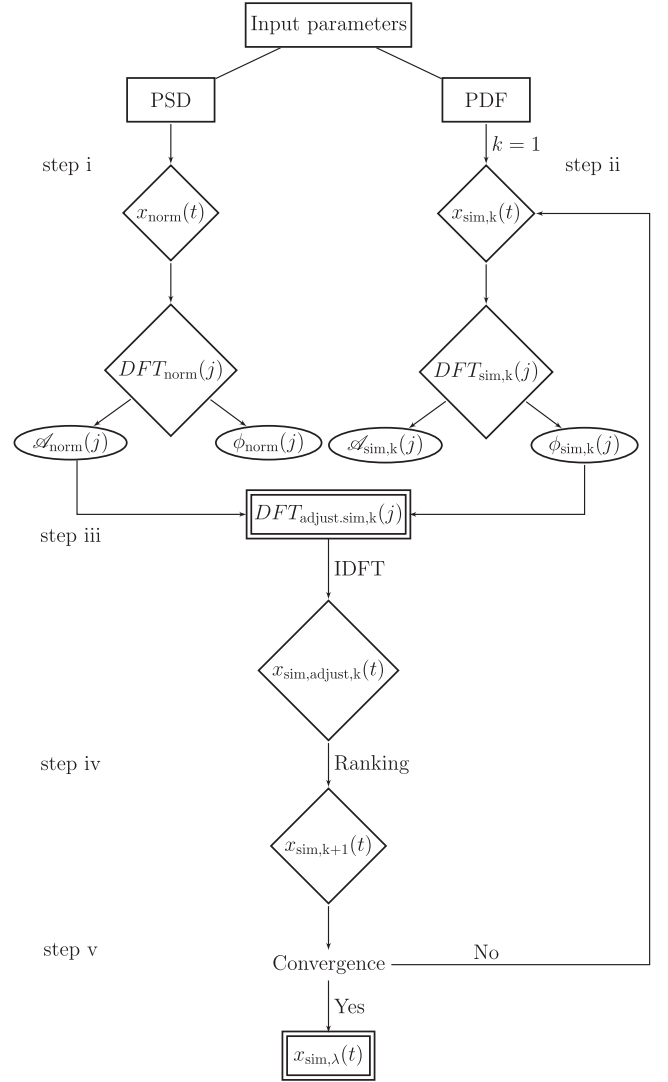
Input parameters

PSD

PDF

step i

$k = 1$

step ii

$x_{\mathrm{norm}}(t)$

$x_{\mathrm{sim,k}}(t)$

$DFT_{\mathrm{norm}}(j)$

$DFT_{\mathrm{sim,k}}(j)$

$\mathscr{A}_{\mathrm{norm}}(j)$

$\phi_{\mathrm{norm}}(j)$

$\mathscr{A}_{\mathrm{sim,k}}(j)$

$\phi_{\mathrm{sim,k}}(j)$

step iii

$DFT_{\mathrm{adjust.sim,k}}(j)$

IDFT

$x_{\mathrm{sim,adjust,k}}(t)$

step iv

Ranking

$x_{\mathrm{sim,k+1}}(t)$

step v

Convergence

No

Yes

$x_{\mathrm{sim},\lambda}(t)$